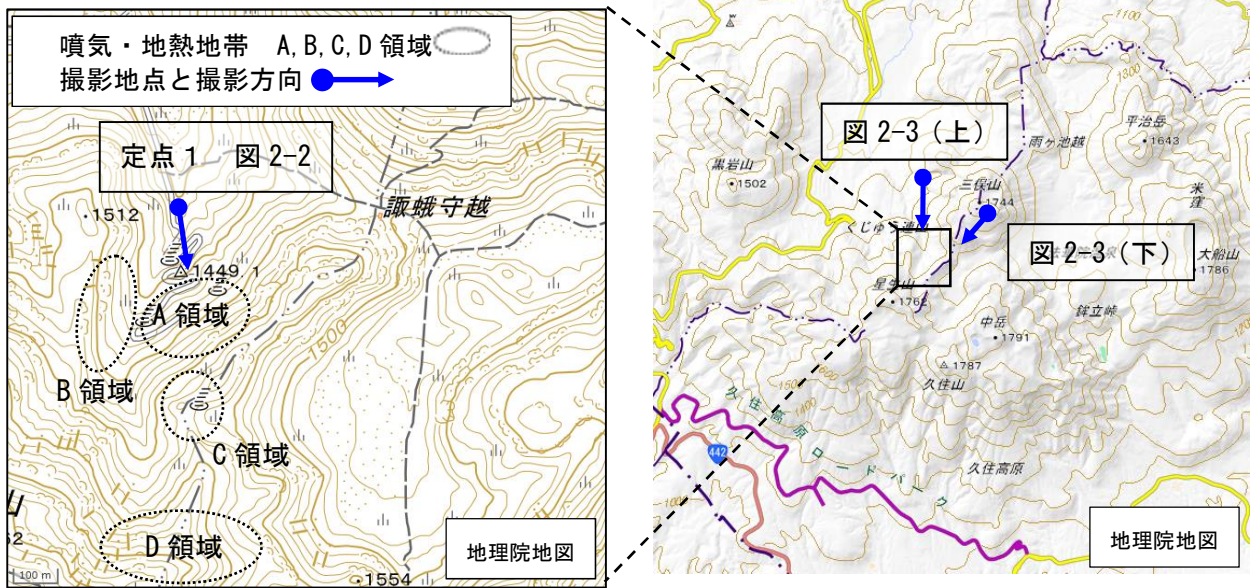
噴気・地熱地帯　A,B,C,D 領域
撮影地点と撮影方向

定点１　図 2-2

.1512
1449.1
諏蛾守越
A 領域
B 領域
1500
C 領域
D 領域
100 m
1554
地理院地図

1100
1300
図 2-3（上）
雨ヶ池越
平治岳
1643
黒岩山
1502
三俣山
1744
米窪
くじゅう連山
図 2-3（下）
大船山
1786
星生山
1762
鉾立峠
中岳
1791
1787
久住山
442
久住高原ロードパーク
久住高原
地理院地図